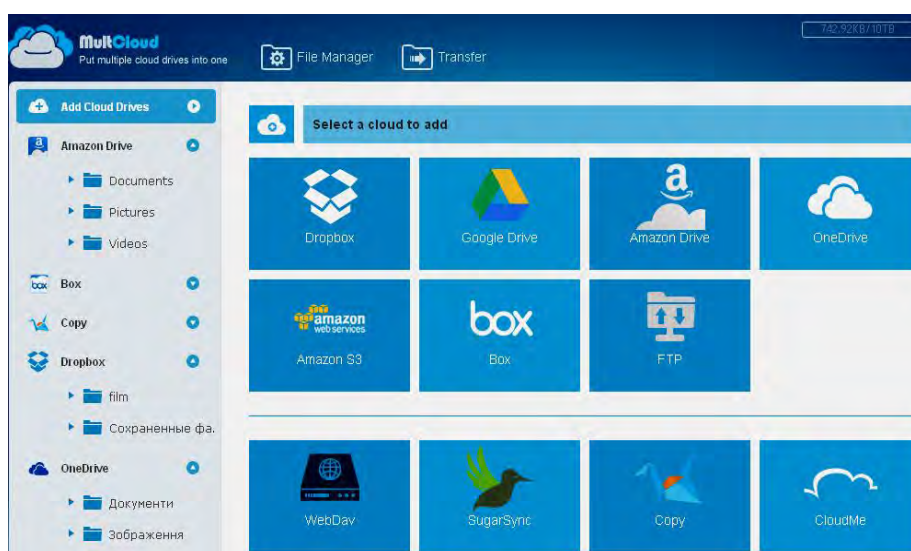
MultCloud
Put multiple cloud drives into one

File Manager

Transfer

742.92KB / 10TB

Add Cloud Drives

Amazon Drive

Documents

Pictures

Videos

Box

Copy

Dropbox

film

Сохраненные фа.

OneDrive

Документи

Зображення

Select a cloud to add

Dropbox

Google Drive

Amazon Drive

OneDrive

amazon web services

Amazon S3

box

Box

FTP

WebDav

SugarSync

Copy

CloudMe